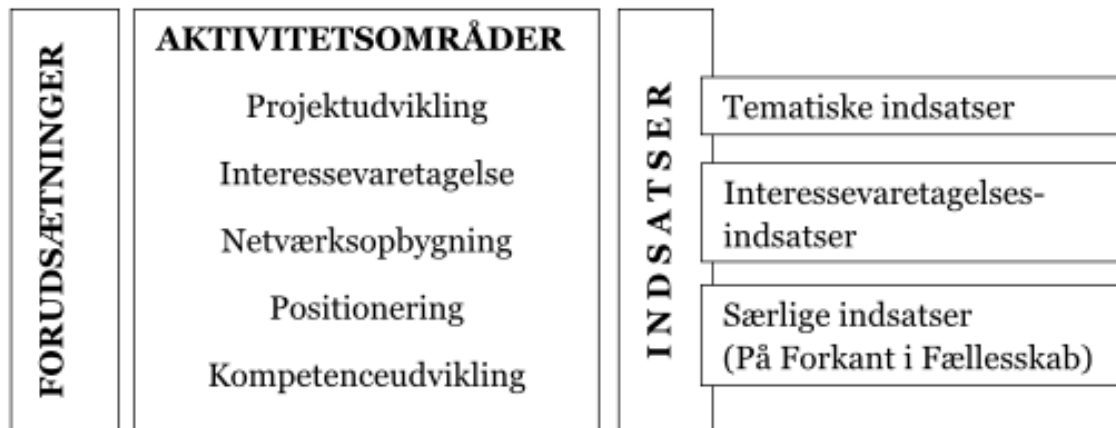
FORUDSÆTNINGER

AKTIVITETSOMRÅDER

Projektudvikling

Interessevaretagelse

Netværksopbygning

Positionering

Kompetenceudvikling

INDSATSER

Tematiske indsatser

Interessevaretagelses-indsatser

Særlige indsatser (På Forkant i Fællesskab)